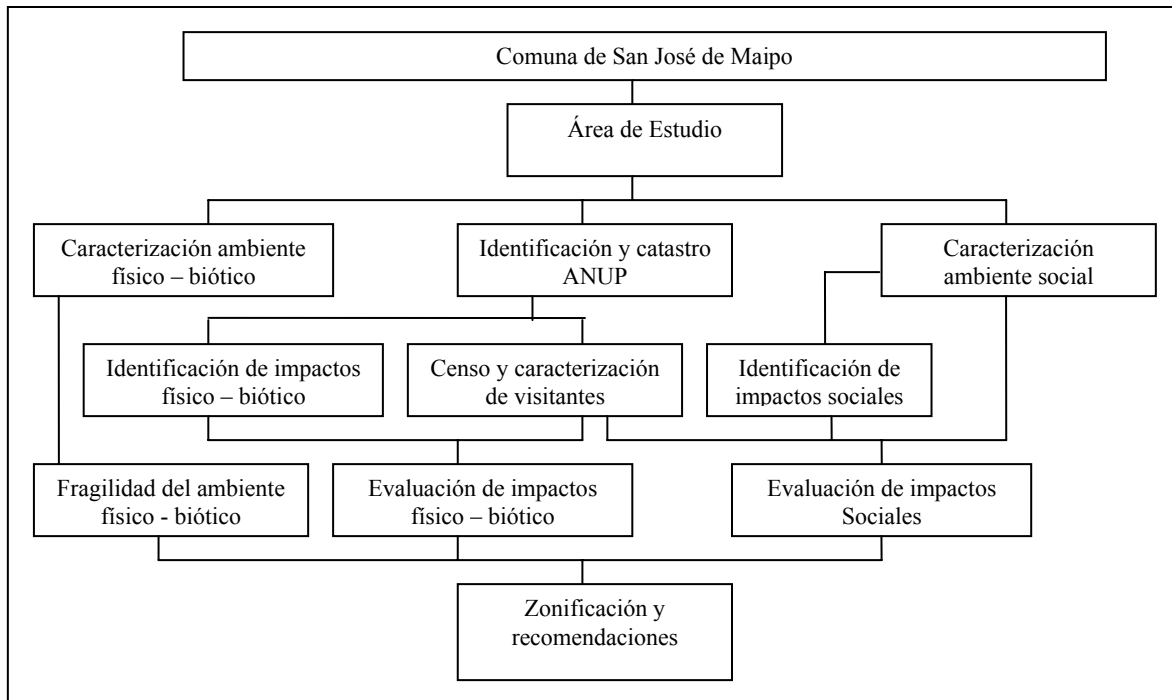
Comuna de San José de Maipo

Área de Estudio

Caracterización ambiente físico – biótico

Identificación y catastro ANUP

Caracterización ambiente social

Identificación de impactos físico – biótico

Censo y caracterización de visitantes

Identificación de impactos sociales

Fragilidad del ambiente físico - biótico

Evaluación de impactos físico – biótico

Evaluación de impactos Sociales

Zonificación y recomendaciones